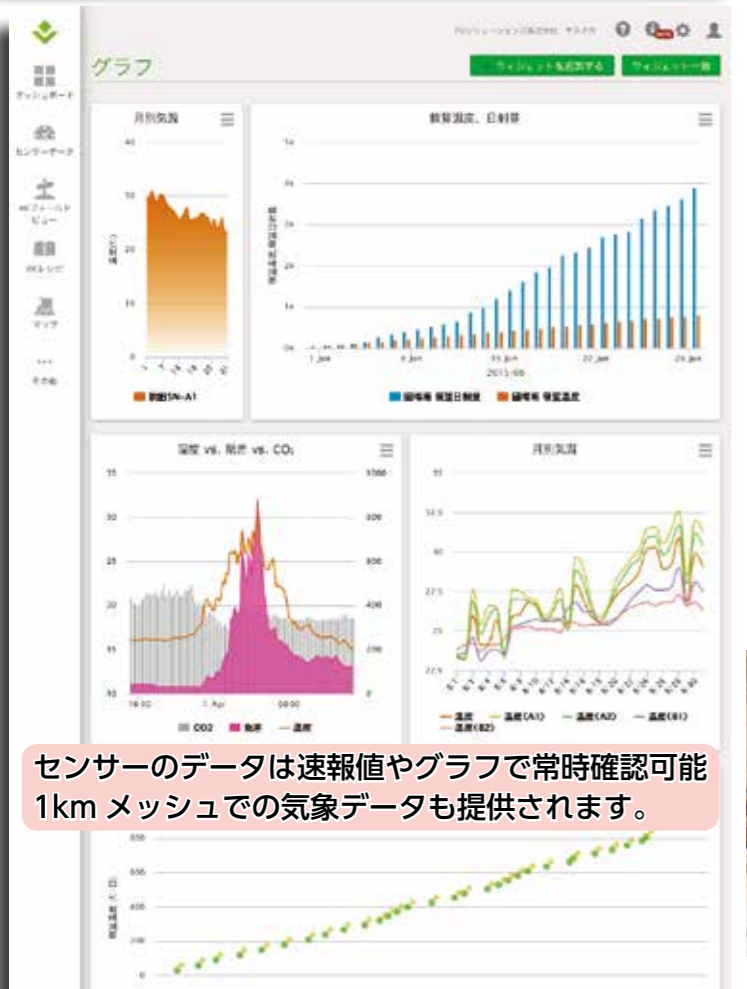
ダッシュボード

センサーデータ

フィールドビュー

マップ

その他

グラフ

ウィジェットを追加する

ウィジェット一覧

月別気温

積算温度、日射量

湿度 vs. 雨度 vs. CO₂

月別気温

CO2

温度

センサーのデータは速報値やグラフで常時確認可能
1km メッシュでの気象データも提供されます。

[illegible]